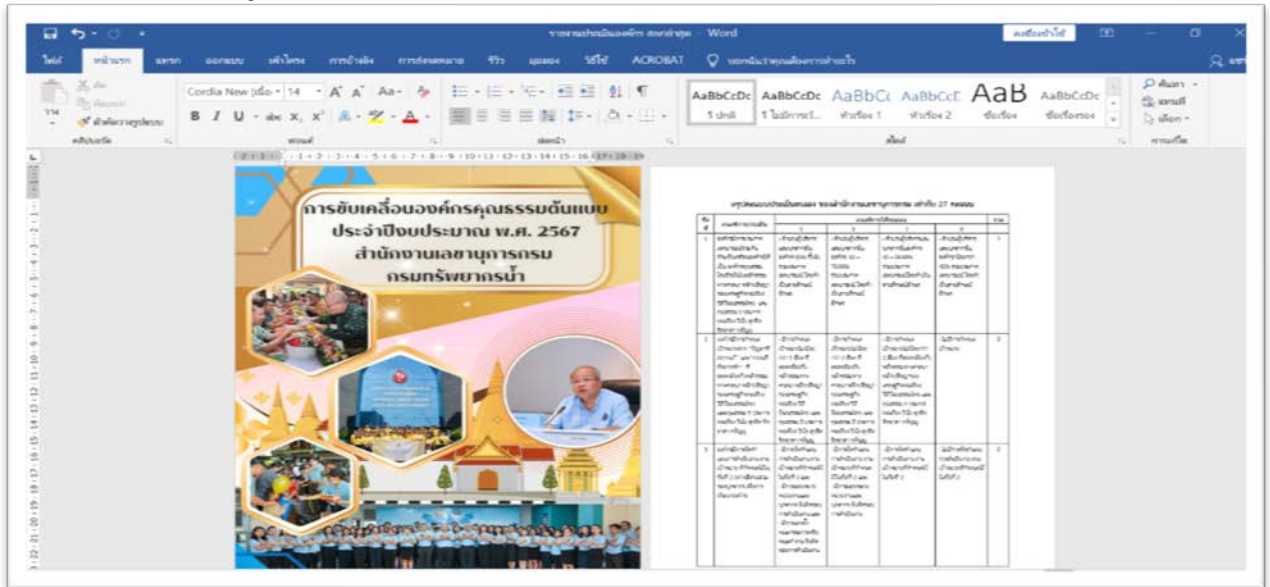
รายงานประเมินองค์กร สลก.ล่าสุด - Word

ลงชื่อเข้าใช้

ไฟล์ หน้าแรก แทรก ออกแบบ เค้าโครง การอ้างอิง การส่งจดหมาย รีวิว มุมมอง วิธีใช้ ACROBAT บอกฉันว่าคุณต้องการทำอะไร

วาง คลิปบอร์ด

Cordia New (เนื้อหา) 14 ฟอนต์

ย่อหน้า

AaBbCcDc 1 ปกติ
AaBbCcDc 1 ไม่มีการเว้น...
AaBbC( หัวเรื่อง 1
AaBbCcE หัวเรื่อง 2
AaB ชื่อเรื่อง
AaBbCcDc ชื่อเรื่องรอง

สไตล์

ค้นหา แทนที่ เลือก การแก้ไข

การขับเคลื่อนองค์กรคุณธรรมต้นแบบ ประจำปีงบประมาณ พ.ศ. 2567 สำนักงานเลขานุการกรม กรมทรัพยากรน้ำ

สรุปผลแบบประเมินตนเอง ของสำนักงานเลขานุการกรม เท่ากับ 27 คะแนน

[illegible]